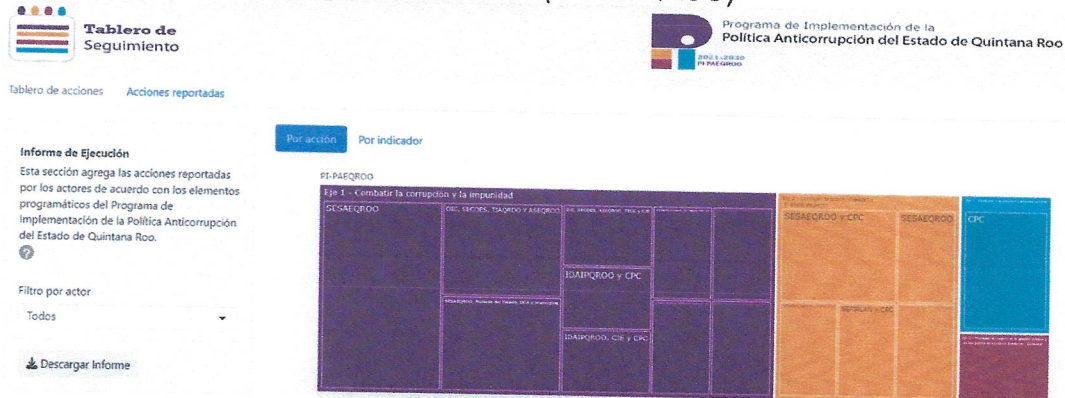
Tablero de Seguimiento

Programa de Implementación de la Política Anticorrupción del Estado de Quintana Roo

2021-2030 PI-PAEQROO

Tablero de acciones Acciones reportadas

Informe de Ejecución

Esta sección agrega las acciones reportadas por los actores de acuerdo con los elementos programáticos del Programa de Implementación de la Política Anticorrupción del Estado de Quintana Roo.

Filtro por actor

Todos

Descargar Informe

Por acción Por indicador

PI-PAEQROO

Eje 1 - Combatir la corrupción y la impunidad

SESAEQROO

CPC, SECOES, TJAQROO Y ASEQROO

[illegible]

IDAIPQROO y CPC

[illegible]

IDAIPQROO, CJE y CPC

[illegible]

SESAEQROO y CPC

SESAEQROO

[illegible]

CPC

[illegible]